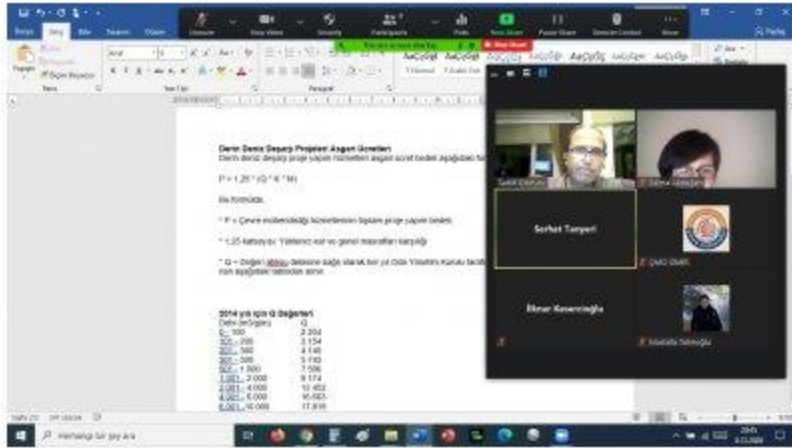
Derin Deniz Deşarj Projeleri Asgari Ücretleri
Derin deniz deşarj proje yapım hizmetleri asgari ücret bedeli aşağıdaki fo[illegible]

P = 1.25 * (Q * K * M)

Bu formülde,

* P = Çevre mühendisliği hizmetlerinin toplam proje yapım bedeli,

* 1,25 katsayısı: Yüklenici kar ve genel masrafları karşılığı

* Q = Değeri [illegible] derinliğe bağlı olarak her yıl Oda Yönetim Kurulu tarafı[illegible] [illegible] aşağıdaki tabloda idir.

2014 yılı için Q Değerleri
| Derinlik(metre) | Q |
|---|---|
| 0 - 100 | 2.204 |
| 101 - 200 | 3.154 |
| 201 - 300 | 4.145 |
| 301 - 500 | 5.763 |
| 501 - 1.000 | 7.596 |
| 1.001 - 2.000 | 9.174 |
| 2.001 - 4.000 | 12.452 |
| 4.001 - 6.000 | 15.603 |
| 6.001 - 10.000 | 17.816 |

Serhat Tanyeri
Ebnar Kesercioğlu
Mustafa Tabakoğlu
ÇMO İZMİR
Stop Share
Burada herhangi bir şey ara